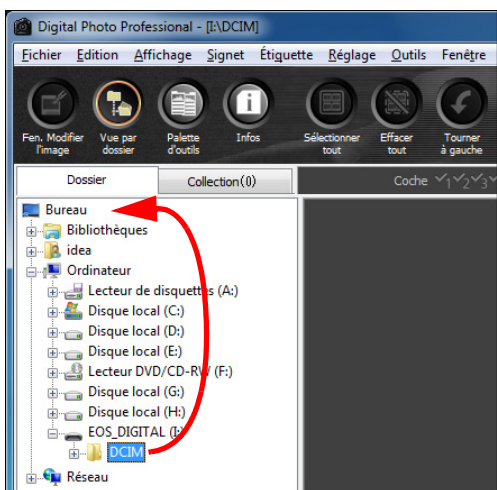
Digital Photo Professional - [I:\DCIM]

Fichier Edition Affichage Signet Étiquette Réglage Outils Fenêtre

Fen. Modifier l'image
Vue par dossier
Palette d'outils
Infos
Sélectionner tout
Effacer tout
Tourner à gauche

Dossier
Collection(0)
Coche

Bureau
Bibliothèques
idea
Ordinateur
Lecteur de disquettes (A:)
Disque local (C:)
Disque local (D:)
Disque local (E:)
Lecteur DVD/CD-RW (F:)
Disque local (G:)
Disque local (H:)
EOS_DIGITAL (I:)
DCIM
Réseau